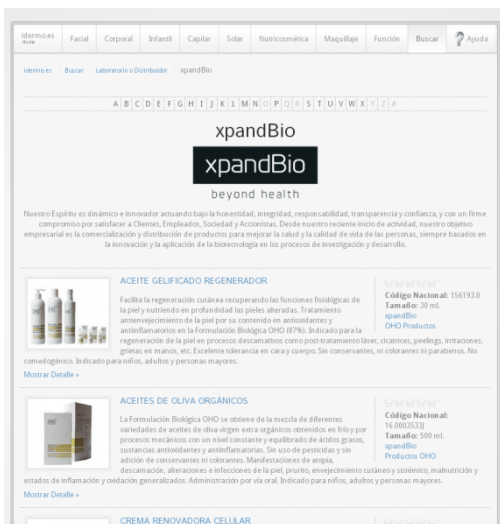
idermo.es Inicio | Facial | Corporal | Infantil | Capilar | Solar | Nutricosmética | Maquillaje | Función | Buscar | Ayuda

idermo.es » Buscar » Laboratorio o Distribuidor » xpandBio

A B C D E F G H I J K L M N O P Q R S T U V W X Y Z #

xpandBio

xpandBio
beyond health

Nuestro Espíritu es dinámico e innovador actuando bajo la honestidad, integridad, responsabilidad, transparencia y confianza, y con un firme compromiso por satisfacer a Clientes, Empleados, Sociedad y Accionistas. Desde nuestro reciente inicio de actividad, nuestro objetivo empresarial es la comercialización y distribución de productos para mejorar la salud y la calidad de vida de las personas, siempre basados en la innovación y la aplicación de la biotecnología en los procesos de investigación y desarrollo.

ACEITE GELIFICADO REGENERADOR

Facilita la regeneración cutánea recuperando las funciones fisiológicas de la piel y nutriendo en profundidad las pieles alteradas. Tratamiento antienvejecimiento de la piel por su contenido en antioxidantes y antiinflamatorios en la Formulación Biológica OHO (87%). Indicado para la regeneración de la piel en procesos descamativos como post-tratamiento láser, cicatrices, peelings, irritaciones, grietas en manos, etc. Excelente tolerancia en cara y cuerpo. Sin conservantes, ni colorantes ni parabenos. No comedogénico. Indicado para niños, adultos y personas mayores.

Código Nacional: 156193.0
Tamaño: 30 ml.
xpandBio
OHO Productos

Mostrar Detalle »

ACEITES DE OLIVA ORGÁNICOS

La Formulación Biológica OHO se obtiene de la mezcla de diferentes variedades de aceites de oliva virgen extra orgánicos obtenidos en frío y por procesos mecánicos con un nivel constante y equilibrado de ácidos grasos, sustancias antioxidantes y antiinflamatorias. Sin uso de pesticidas y sin adición de conservantes ni colorantes. Manifestaciones de atopia, descamación, alteraciones e infecciones de la piel, prurito, envejecimiento cutáneo y sistémico, malnutrición y estados de inflamación y oxidación generalizados. Administración por vía oral. Indicado para niños, adultos y personas mayores.

Código Nacional: 16.0003533J
Tamaño: 500 ml.
xpandBio
Productos OHO

Mostrar Detalle »

CREMA RENOVADORA CELULAR